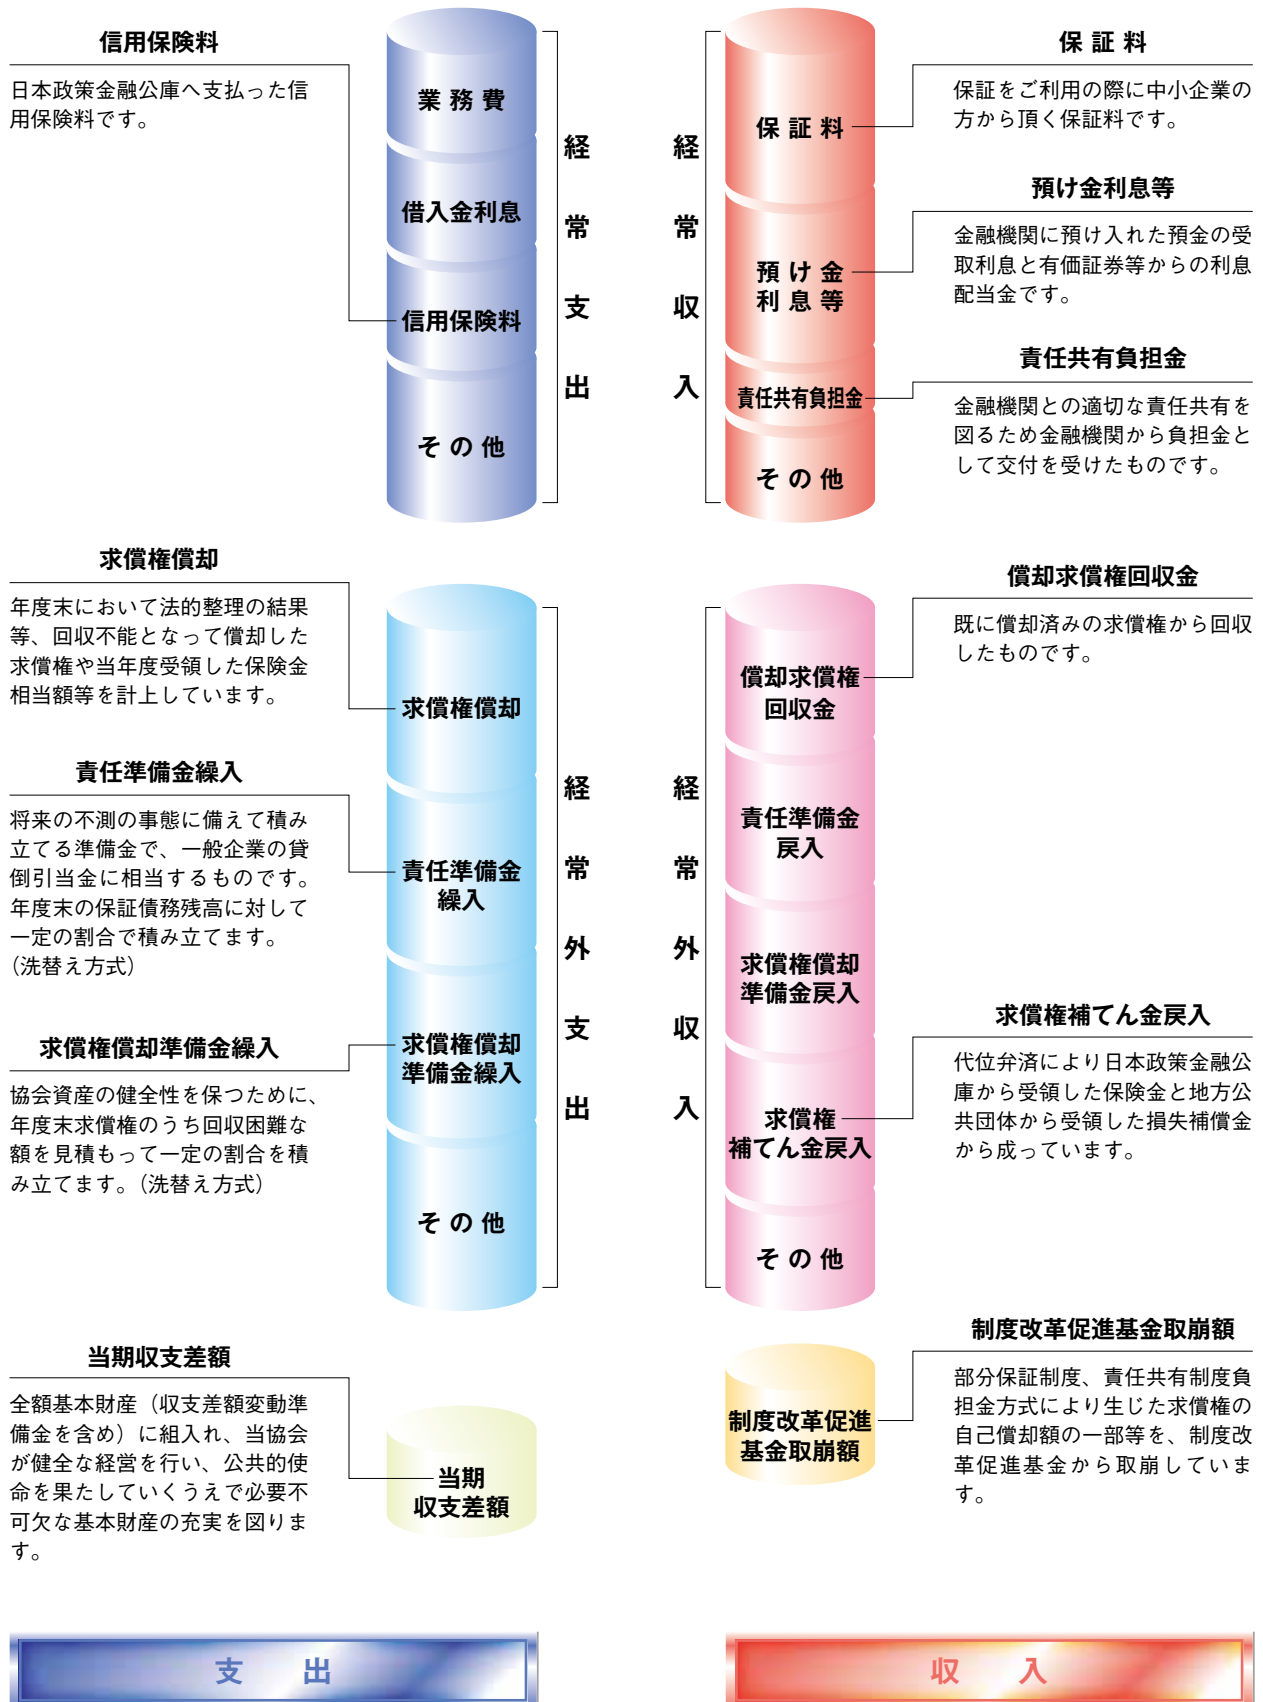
信用保険料

日本政策金融公庫へ支払った信用保険料です。

業務費

借入金利息

信用保険料

その他

経常支出

経常収入

保証料

預け金利息等

責任共有負担金

その他

保証料

保証をご利用の際に中小企業の方から頂く保証料です。

預け金利息等

金融機関に預け入れた預金の受取利息と有価証券等からの利息配当金です。

責任共有負担金

金融機関との適切な責任共有を図るため金融機関から負担金として交付を受けたものです。

求償権償却

年度末において法的整理の結果等、回収不能となって償却した求償権や当年度受領した保険金相当額等を計上しています。

責任準備金繰入

将来の不測の事態に備えて積み立てる準備金で、一般企業の貸倒引当金に相当するものです。年度末の保証債務残高に対して一定の割合で積み立てます。(洗替え方式)

求償権償却準備金繰入

協会資産の健全性を保つために、年度末求償権のうち回収困難な額を見積もって一定の割合を積み立てます。(洗替え方式)

求償権償却

責任準備金繰入

求償権償却準備金繰入

その他

経常外支出

経常外収入

償却求償権回収金

責任準備金戻入

求償権償却準備金戻入

求償権補てん金戻入

その他

償却求償権回収金

既に償却済みの求償権から回収したものです。

求償権補てん金戻入

代位弁済により日本政策金融公庫から受領した保険金と地方公共団体から受領した損失補償金から成っています。

当期収支差額

全額基本財産(収支差額変動準備金を含め)に組入れ、当協会が健全な経営を行い、公共的使命を果たしていくうえで必要不可欠な基本財産の充実を図ります。

当期収支差額

制度改革促進基金取崩額

制度改革促進基金取崩額

部分保証制度、責任共有制度負担金方式により生じた求償権の自己償却額の一部等を、制度改革促進基金から取崩しています。

支　出

収　入